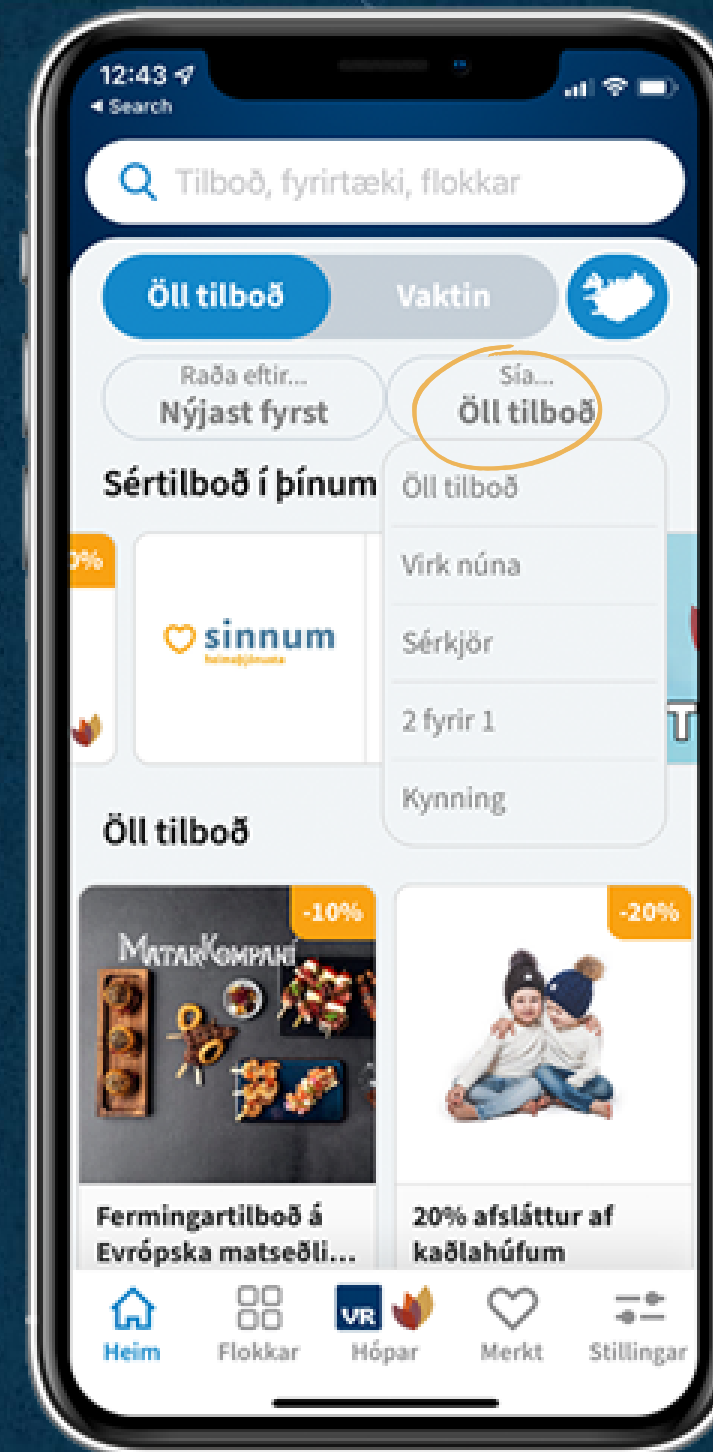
12:43
◂ Search

Tilboð, fyrirtæki, flokkar

Öll tilboð
Vaktin

Raða eftir...
Nýjast fyrst

Sía...
Öll tilboð

Sértilboð í þínum

Öll tilboð
Virk núna
Sérkjör
2 fyrir 1
Kynning

0%

sinnum
heimaþjónusta

T

Öll tilboð

-10%
MatarKompaní
Fermingartilboð á Evrópska matseðli...

-20%
20% afsláttur af kaðlahúfum

Heim
Flokkar
VR
Hópar
Merkt
Stillingar